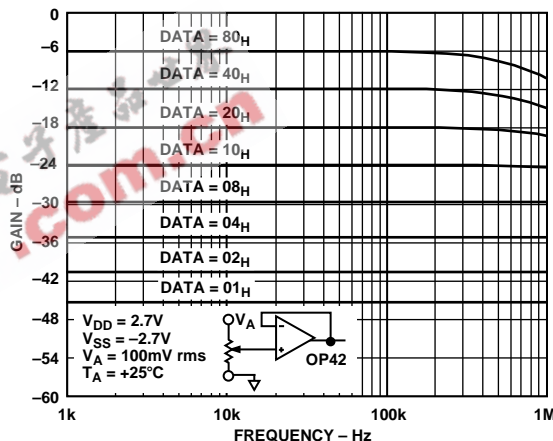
0
–6
–12
–18
–24
–30
–36
–42
–48
–54
–60

GAIN – dB

DATA = $80_H$
DATA = $40_H$
DATA = $20_H$
DATA = $10_H$
DATA = $08_H$
DATA = $04_H$
DATA = $02_H$
DATA = $01_H$

$V_{DD}$ = 2.7V
$V_{SS}$ = –2.7V
$V_A$ = 100mV rms
$T_A$ = +25°C

$V_A$
–
+
OP42

1k
10k
100k
1M
FREQUENCY – Hz

.com.cn